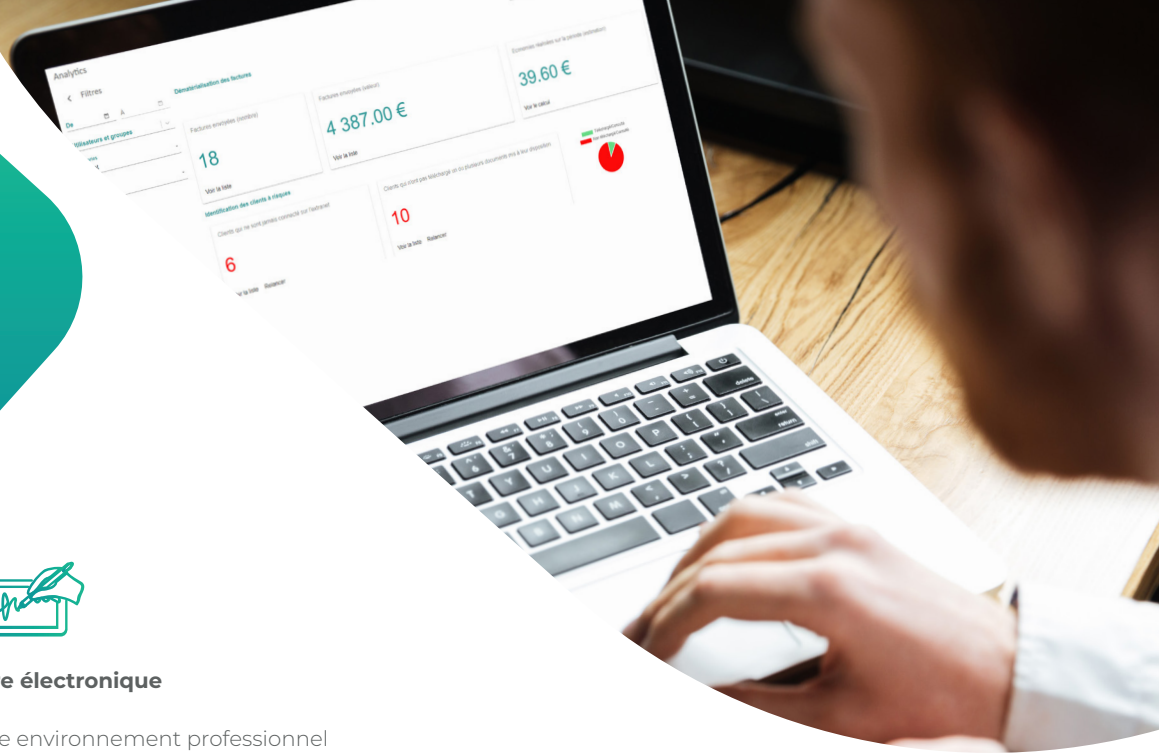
Analytics

Filtres

De

À

Utilisateurs et groupes

Dématérialisation des factures

Factures envoyées (nombre)

18

Voir la liste

Factures envoyées (valeur)

4 387.00 €

Voir la liste

Économies réalisées sur la période (estimation)

39.60 €

Voir le calcul

Identification des clients à risques

Clients qui ne sont jamais connecté sur l'extranet

6

Voir la liste Relancer

Clients qui n'ont pas téléchargé un ou plusieurs documents mis à leur disposition

10

Voir la liste Relancer

e électronique

e environnement professionnel